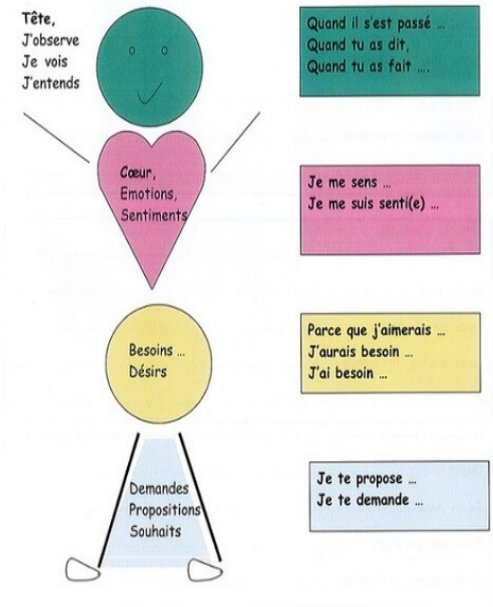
Tête,
J'observe
Je vois
J'entends

Quand il s'est passé ...
Quand tu as dit,
Quand tu as fait ....

Cœur,
Emotions,
Sentiments

Je me sens ...
Je me suis senti(e) ...

Besoins ...
Désirs

Parce que j'aimerais ...
J'aurais besoin ...
J'ai besoin ...

Demandes
Propositions
Souhaits

Je te propose ...
Je te demande ...